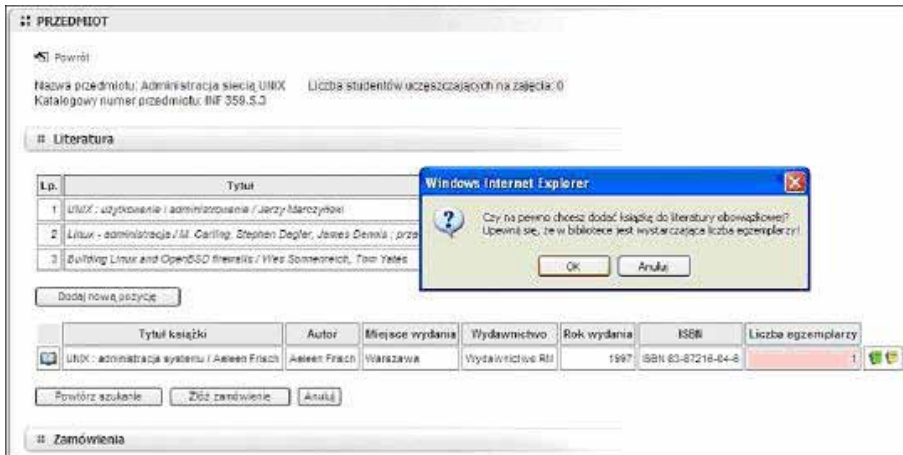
:: PRZEDMIOT

Powrót

Nazwa przedmiotu: Administracja siecią UNIX Liczba studentów uczęszczających na zajęcia: 0
Katalogowy numer przedmiotu: INF 359.5.3

:: Literatura

| Lp. | Tytuł |
|---|---|
| 1 | UNIX : użytkowanie i administrowanie / Jerzy Marczyński |
| 2 | Linux - administracja / M. Carling, Stephen Degler, James Dennis ; prze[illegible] |
| 3 | Building Linux and OpenBSD firewalls / Wes Sonnenreich, Tom Yates |

Windows Internet Explorer

Czy na pewno chcesz dodać książkę do literatury obowiązkowej?
Upewnij się, że w bibliotece jest wystarczająca liczba egzemplarzy!

OK Anuluj

Dodaj nową pozycję

| | Tytuł książki | Autor | Miejsce wydania | Wydawnictwo | Rok wydania | ISBN | Liczba egzemplarzy |
|---|---|---|---|---|---|---|---|
| | UNIX : administracja systemu / Aeleen Frisch | Aeleen Frisch | Warszawa | Wydawnictwo RM | 1997 | ISBN 83-87216-64-8 | 1 |

Powtórz szukanie Złóż zamówienie Anuluj

:: Zamówienia